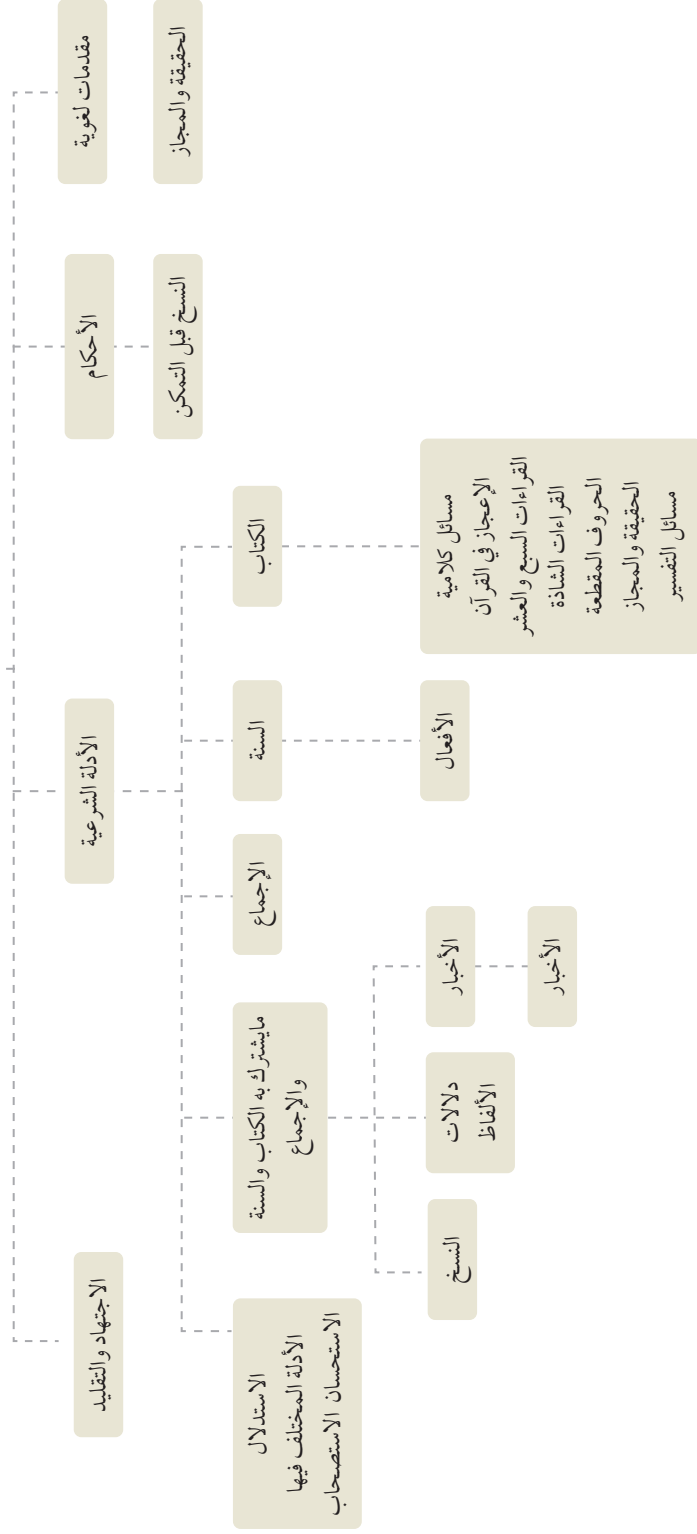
مقدمات لغوية

الحقيقة والمجاز

الأحكام

النسخ قبل التمكن

الأدلة الشرعية

الكتاب

مسائل كلامية
الإعجاز في القرآن
القراءات السبع والعشر
القراءات الشاذة
الحروف المقطعة
الحقيقة والمجاز
مسائل التفسير

السنة

الأفعال

الإجماع

مايشترك به الكتاب والسنة والإجماع

الأخبار

الأخبار

دلالات الألفاظ

النسخ

الاجتهاد والتقليد

الاستدلال
الأدلة المختلف فيها
الاستحسان الاستصحاب